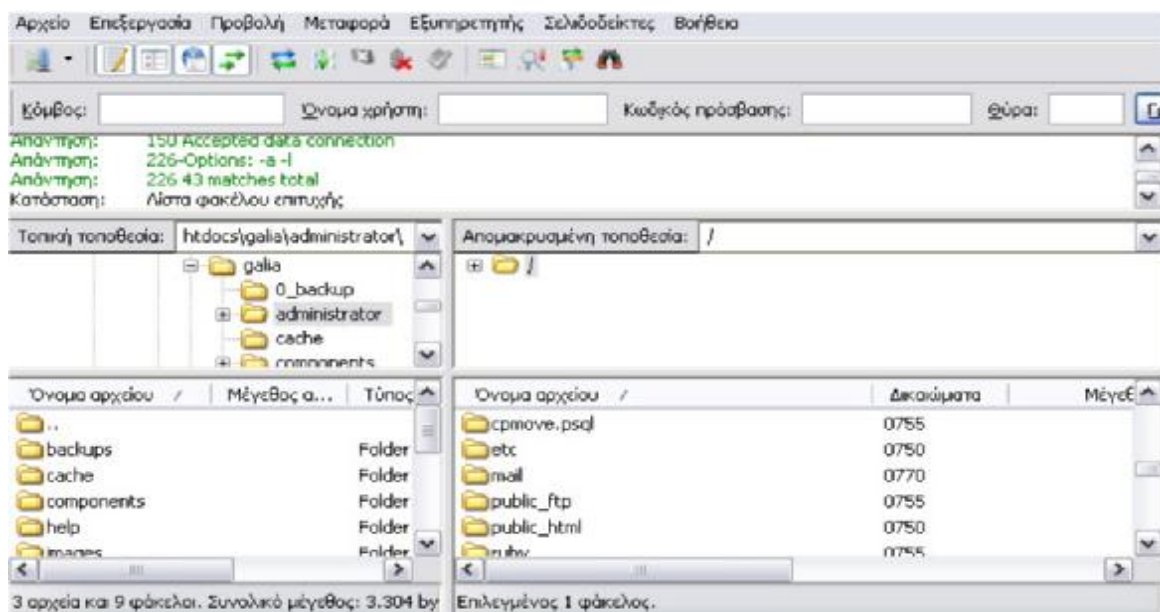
Αρχείο Επεξεργασία Προβολή Μεταφορά Εξυπηρετητής Σελιδοδείκτες Βοήθεια

Κόμβος: Όνομα χρήστη: Κωδικός πρόσβασης: Θύρα:

Απάντηση: 150 Accepted data connection
Απάντηση: 226-Options: -a -l
Απάντηση: 226 43 matches total
Κατάσταση: Λίστα φακέλου επιτυχής

Τοπική τοποθεσία: htdocs\galia\administrator\

galia
0_backup
administrator
cache
components

Απομακρυσμένη τοποθεσία: /

/

| Όνομα αρχείου / | Μέγεθος α... | Τύπος |
|---|---|---|
| .. | | |
| backups | | Folder |
| cache | | Folder |
| components | | Folder |
| help | | Folder |
| images | | Folder |

| Όνομα αρχείου / | Δικαιώματα | Μέγεθ |
|---|---|---|
| cpmove.psql | 0755 | |
| etc | 0750 | |
| mail | 0770 | |
| public_ftp | 0755 | |
| public_html | 0750 | |
| ruby | 0755 | |

3 αρχεία και 9 φάκελοι. Συνολικό μέγεθος: 3.304 by

Επιλεγμένος 1 φάκελος.